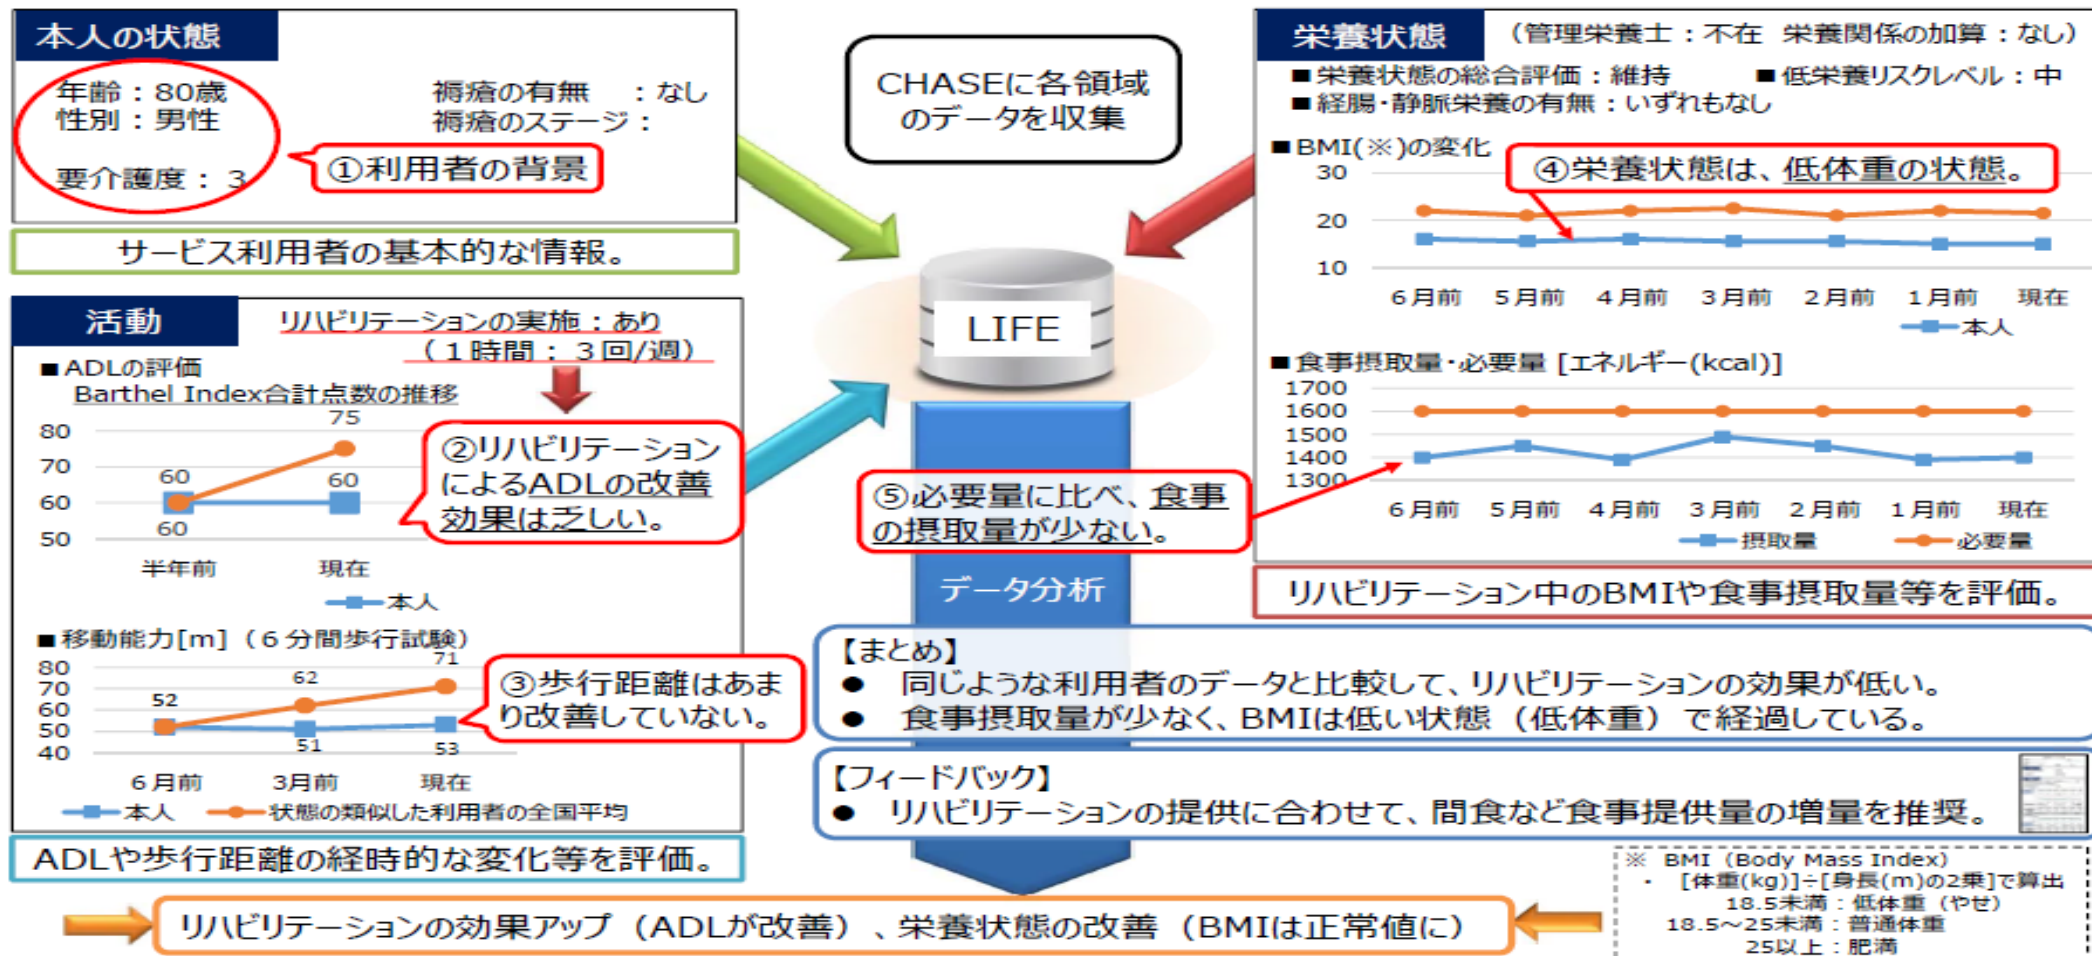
本人の状態

年齢：80歳
性別：男性

要介護度：3

褥瘡の有無　：なし
褥瘡のステージ：

①利用者の背景

サービス利用者の基本的な情報。

CHASEに各領域のデータを収集

LIFE

データ分析

栄養状態　（管理栄養士：不在　栄養関係の加算：なし）

■栄養状態の総合評価：維持　■低栄養リスクレベル：中
■経腸・静脈栄養の有無：いずれもなし

■BMI(※)の変化

④栄養状態は、低体重の状態。

30
20
10

6月前　5月前　4月前　3月前　2月前　1月前　現在

本人

■食事摂取量・必要量 [エネルギー(kcal)]

1700
1600
1500
1400
1300

6月前　5月前　4月前　3月前　2月前　1月前　現在

摂取量　必要量

リハビリテーション中のBMIや食事摂取量等を評価。

活動

リハビリテーションの実施：あり
（1時間：3回/週）

■ADLの評価
Barthel Index合計点数の推移

80
70
60
50

75
60
60
60

半年前　現在

本人

②リハビリテーションによるADLの改善効果は乏しい。

⑤必要量に比べ、食事の摂取量が少ない。

■移動能力[m]（6分間歩行試験）

80
70
60
50
40

52
62
71
51
53

6月前　3月前　現在

本人　状態の類似した利用者の全国平均

③歩行距離はあまり改善していない。

ADLや歩行距離の経時的な変化等を評価。

【まとめ】
● 同じような利用者のデータと比較して、リハビリテーションの効果が低い。
● 食事摂取量が少なく、BMIは低い状態（低体重）で経過している。

【フィードバック】
● リハビリテーションの提供に合わせて、間食など食事提供量の増量を推奨。

リハビリテーションの効果アップ（ADLが改善）、栄養状態の改善（BMIは正常値に）

※ BMI（Body Mass Index）
・ [体重(kg)]÷[身長(m)の2乗]で算出
18.5未満：低体重（やせ）
18.5～25未満：普通体重
25以上：肥満